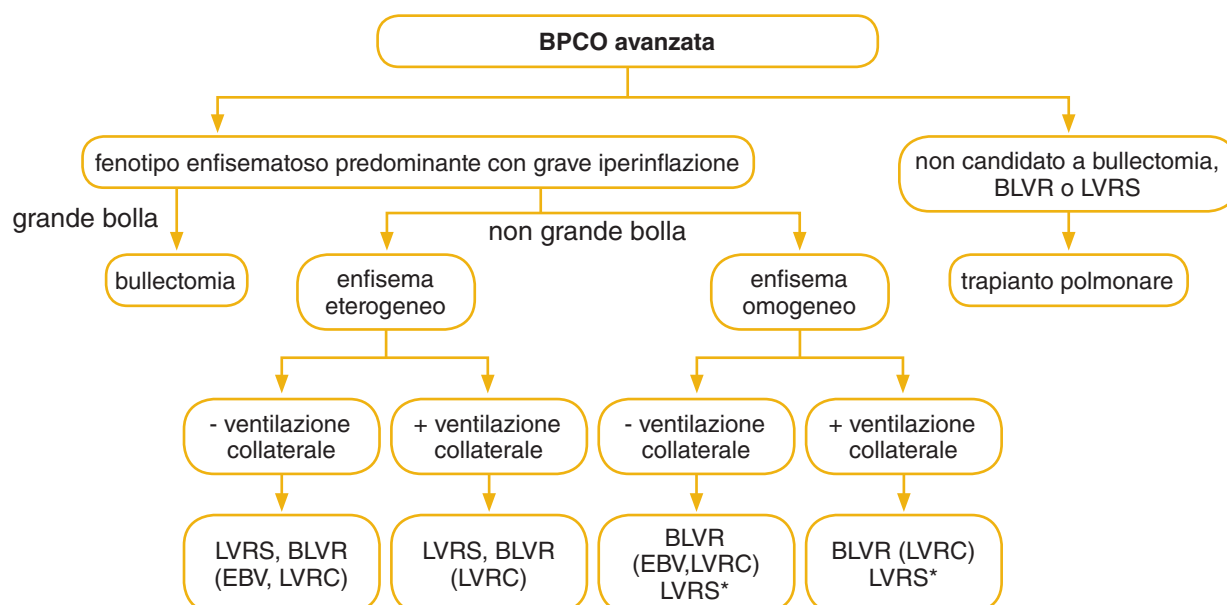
BPCO avanzata

fenotipo enfisematoso predominante con grave iperinflazione

non candidato a bullectomia, BLVR o LVRS

grande bolla

non grande bolla

bullectomia

enfisema eterogeneo

enfisema omogeneo

trapianto polmonare

- ventilazione collaterale

+ ventilazione collaterale

- ventilazione collaterale

+ ventilazione collaterale

LVRS, BLVR (EBV, LVRC)

LVRS, BLVR (LVRC)

BLVR (EBV,LVRC) LVRS*

BLVR (LVRC) LVRS*